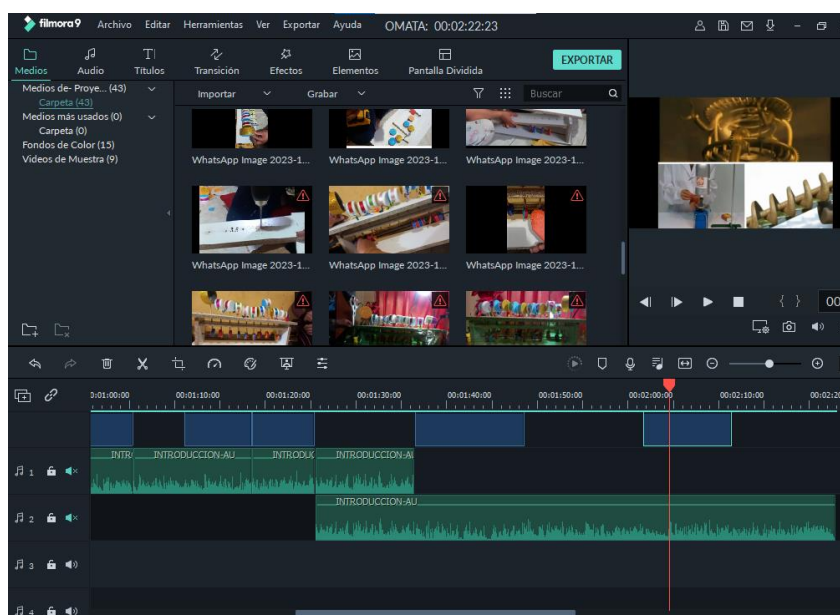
filmora9 Archivo Editar Herramientas Ver Exportar Ayuda OMATA: 00:02:22:23

Medios Audio Títulos Transición Efectos Elementos Pantalla Dividida EXPORTAR

Medios de- Proye... (43)
Carpeta (43)
Medios más usados (0)
Carpeta (0)
Fondos de Color (15)
Videos de Muestra (9)

Importar Grabar Buscar

WhatsApp Image 2023-1...
WhatsApp Image 2023-1...
WhatsApp Image 2023-1...
WhatsApp Image 2023-1...
WhatsApp Image 2023-1...
WhatsApp Image 2023-1...

{ } 00

0:01:00:00 00:01:10:00 00:01:20:00 00:01:30:00 00:01:40:00 00:01:50:00 00:02:00:00 00:02:10:00 00:02:2

INTR INTRODUCCION-AU INTRODU INTRODUCCION-AU
INTRODUCCION-AU

1
2
3
4